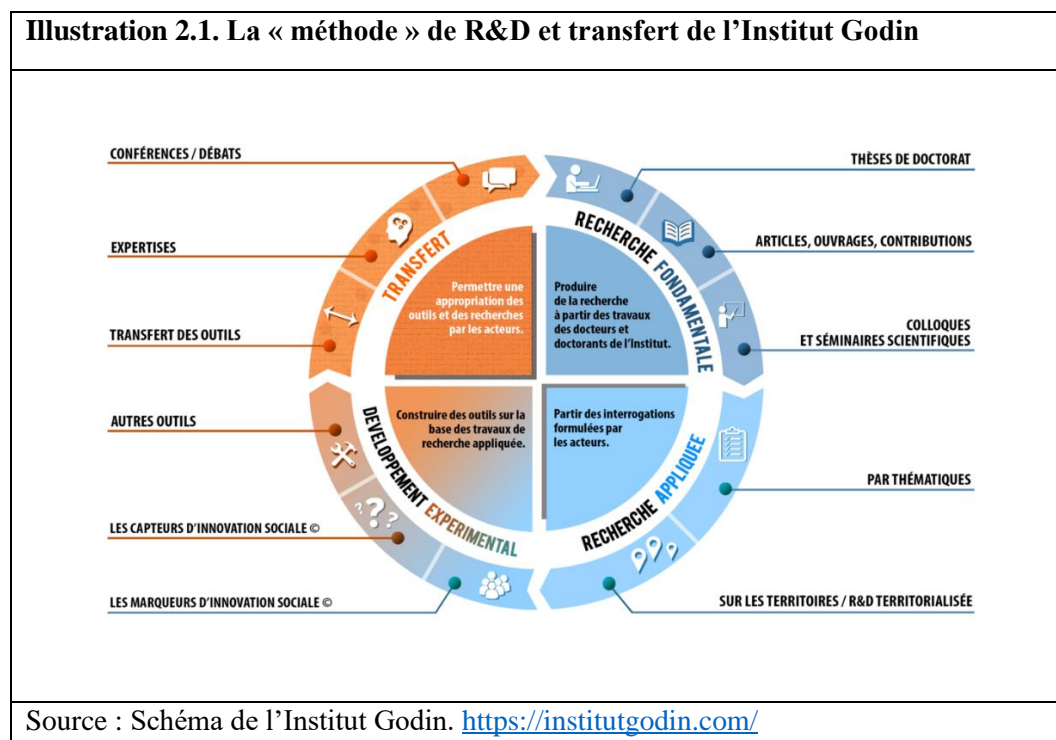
Illustration 2.1. La « méthode » de R&D et transfert de l'Institut Godin

CONFÉRENCES / DÉBATS

EXPERTISES

TRANSFERT DES OUTILS

AUTRES OUTILS

LES CAPTEURS D'INNOVATION SOCIALE ©

LES MARQUEURS D'INNOVATION SOCIALE ©

TRANSFERT

Permettre une appropriation des outils et des recherches par les acteurs.

RECHERCHE FONDAMENTALE

Produire de la recherche à partir des travaux des docteurs et doctorants de l'Institut.

DEVELOPPEMENT EXPERIMENTAL

Construire des outils sur la base des travaux de recherche appliquée.

RECHERCHE APPLIQUÉE

Partir des interrogations formulées par les acteurs.

THÈSES DE DOCTORAT

ARTICLES, OUVRAGES, CONTRIBUTIONS

COLLOQUES ET SÉMINAIRES SCIENTIFIQUES

PAR THÉMATIQUES

SUR LES TERRITOIRES / R&D TERRITORIALISÉE

Source : Schéma de l'Institut Godin. https://institutgodin.com/